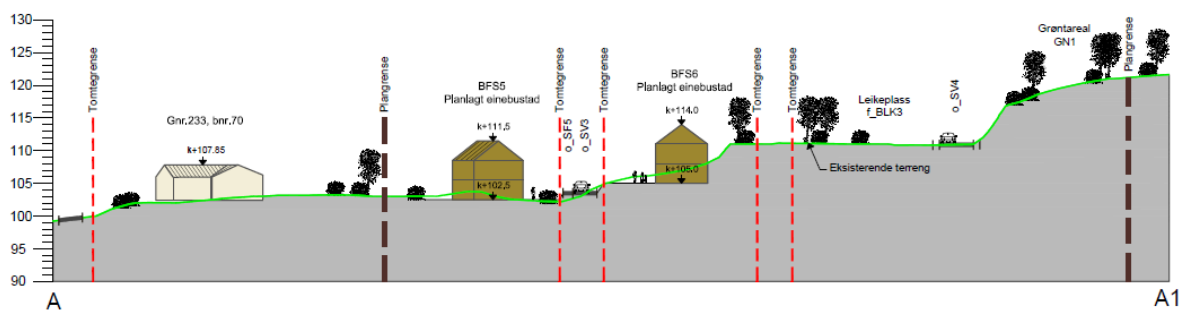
130
125
120
115
110
105
100
95
90

Tomtegrense
Gnr.233, bnr.70
k+107.85
Plangrense
BFS5
Planlagt einebustad
k+111,5
k+102,5
Tomtegrense
o_SF5
o_SV3
Tomtegrense
BFS6
Planlagt einebustad
k+114.0
k+105.0
Tomtegrense
Tomtegrense
Leikeplass
f_BLK3
Eksisterende terreng
o_SV4
Grøntareal
GN1
Plangrense

A
A1